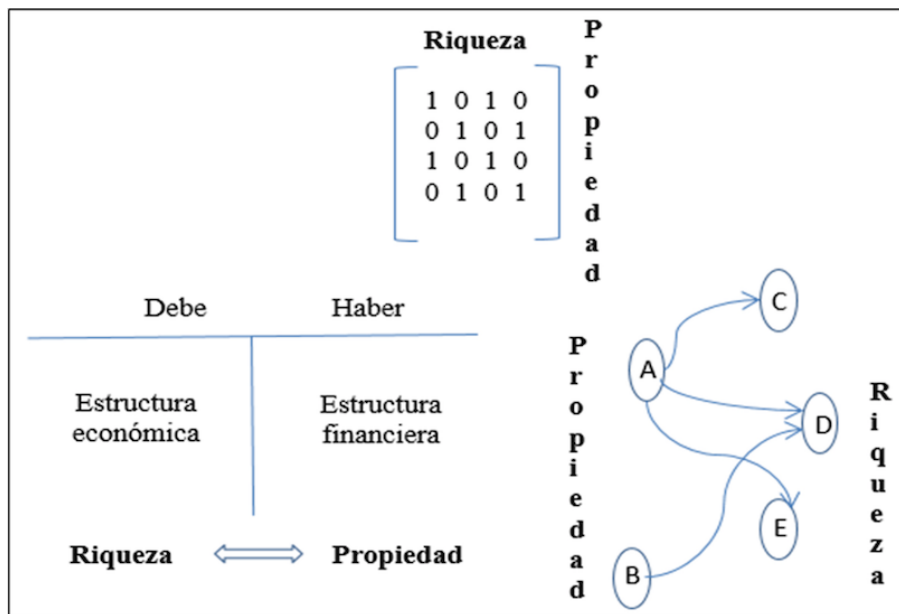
Riqueza

$\begin{bmatrix} 1 & 0 & 1 & 0 \\ 0 & 1 & 0 & 1 \\ 1 & 0 & 1 & 0 \\ 0 & 1 & 0 & 1 \end{bmatrix}$

Propiedad

| Debe | Haber |
|---|---|
| Estructura económica | Estructura financiera |

Riqueza ⟺ Propiedad

Propiedad

A
B
C
D
E

Riqueza